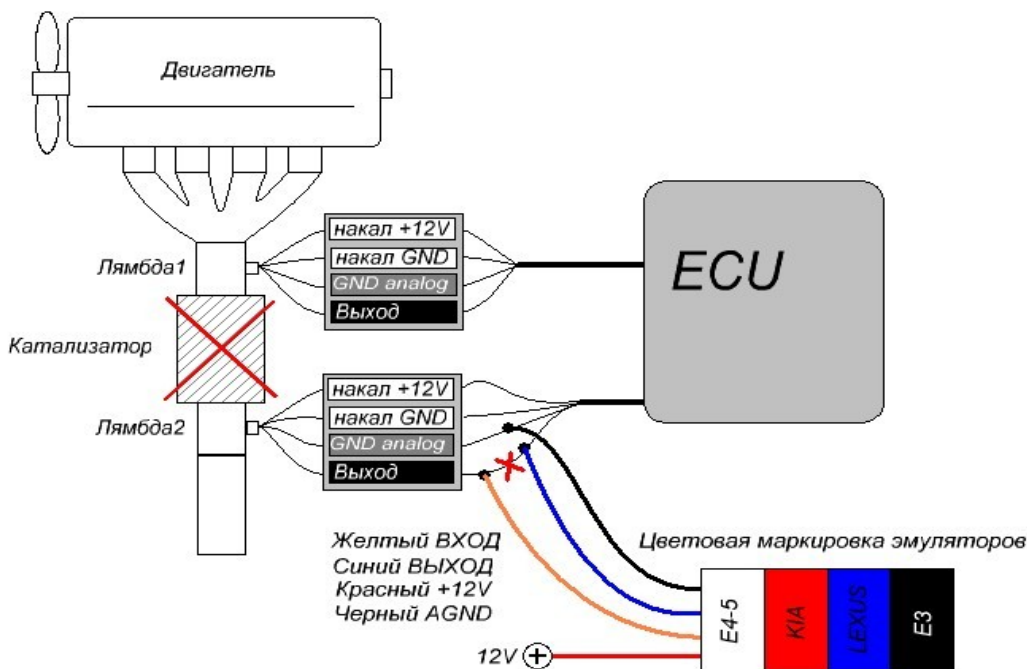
Двигатель

Лямбда1

накал +12V
накал GND
GND analog
Выход

ECU

Катализатор

Лямбда2

накал +12V
накал GND
GND analog
Выход

Желтый ВХОД
Синий ВЫХОД
Красный +12V
Черный AGND

Цветовая маркировка эмуляторов

E4-5
KIA
LEXUS
E3

12V